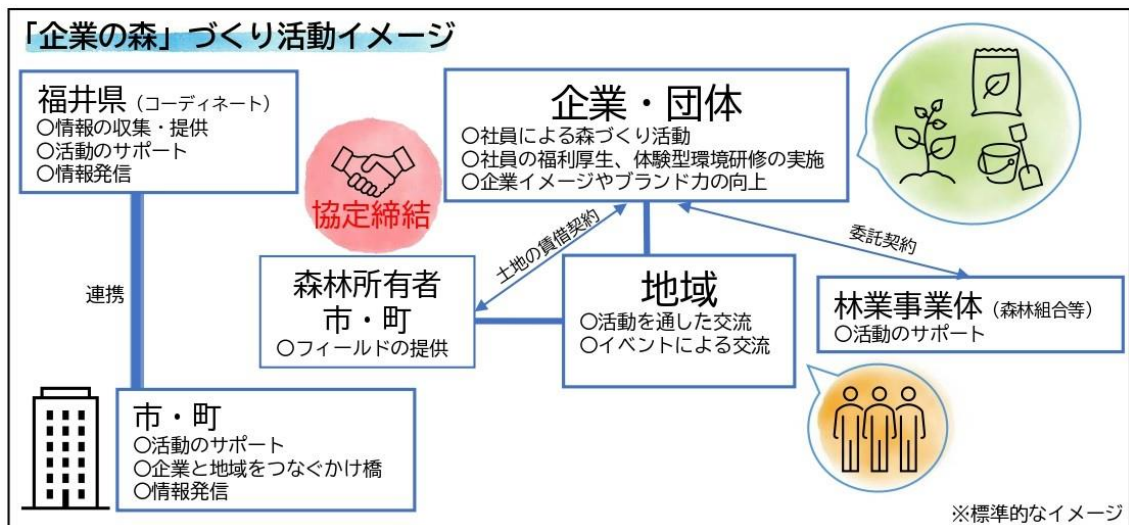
「企業の森」づくり活動イメージ

福井県（コーディネート）
○情報の収集・提供
○活動のサポート
○情報発信

協定締結

企業・団体
○社員による森づくり活動
○社員の福利厚生、体験型環境研修の実施
○企業イメージやブランド力の向上

連携

土地の賃借契約

委託契約

森林所有者
市・町
○フィールドの提供

地域
○活動を通した交流
○イベントによる交流

林業事業体（森林組合等）
○活動のサポート

市・町
○活動のサポート
○企業と地域をつなぐかけ橋
○情報発信

※標準的なイメージ